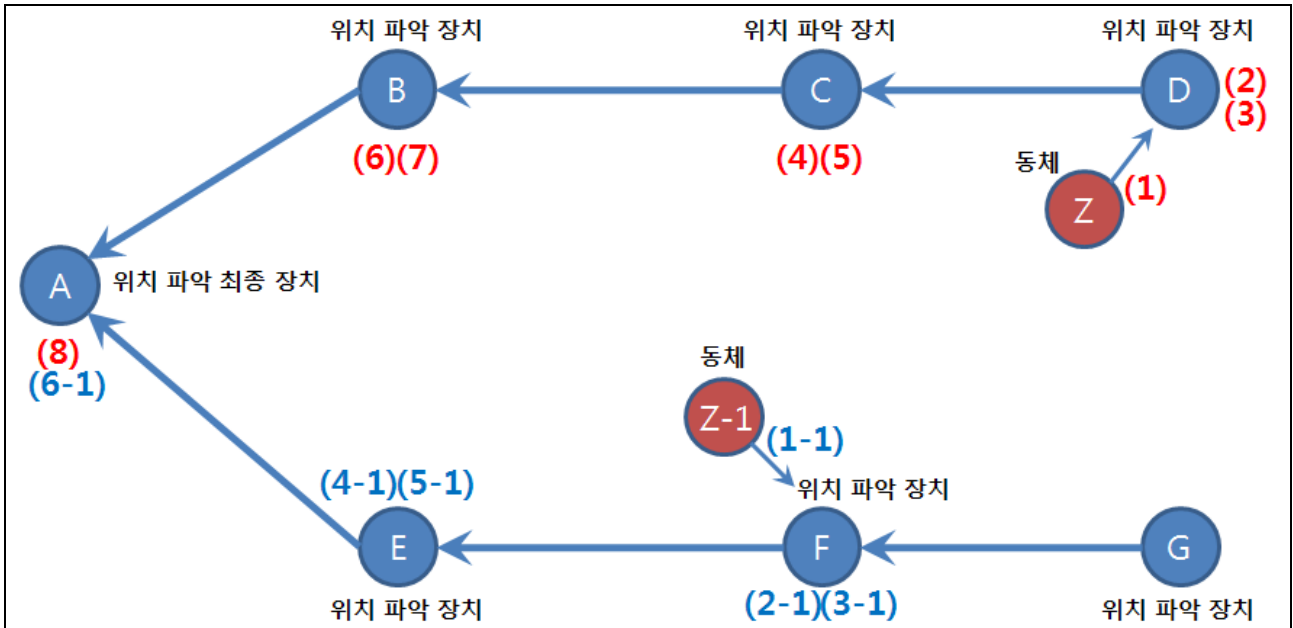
위치 파악 장치

B

(6)(7)

위치 파악 장치

C

(4)(5)

위치 파악 장치

D

(2)
(3)

동체

Z

(1)

A

위치 파악 최종 장치

(8)
(6-1)

동체

Z-1

(1-1)

위치 파악 장치

(4-1)(5-1)

E

위치 파악 장치

F

(2-1)(3-1)

G

위치 파악 장치